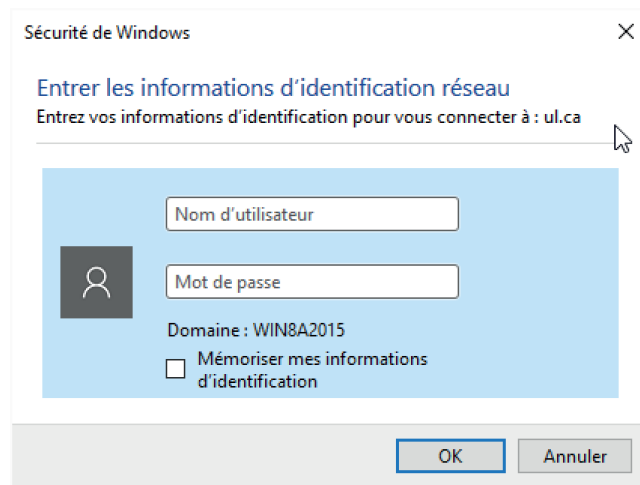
Sécurité de Windows

Entrer les informations d’identification réseau
Entrez vos informations d’identification pour vous connecter à : ul.ca

Nom d’utilisateur

Mot de passe

Domaine : WIN8A2015

Mémoriser mes informations d’identification

OK

Annuler